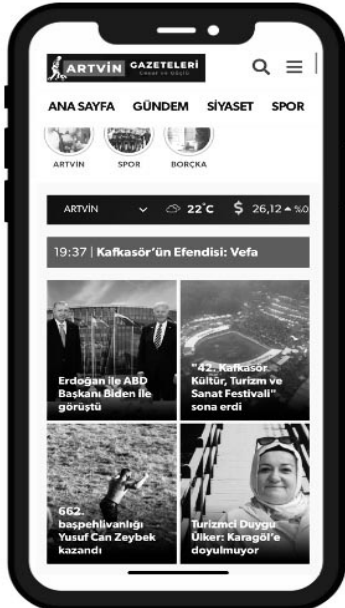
ARTVİN GAZETELERİ
CESUR VE DÜRÜST

ANA SAYFA GÜNDEM SİYASET SPOR

ARTVİN SPOR BORÇKA

ARTVİN 22°C $ 26,12 ▲%0

19:37 | Kafkasör'ün Efendisi: Vefa

Erdoğan ile ABD Başkanı Biden ile görüştü

"42. Kafkasör Kültür, Turizm ve Sanat Festivali" sona erdi

662. başpehlivanlığı Yusuf Can Zeybek kazandı

Turizmci Duygu Ülker: Karagöl'e doyulmuyor